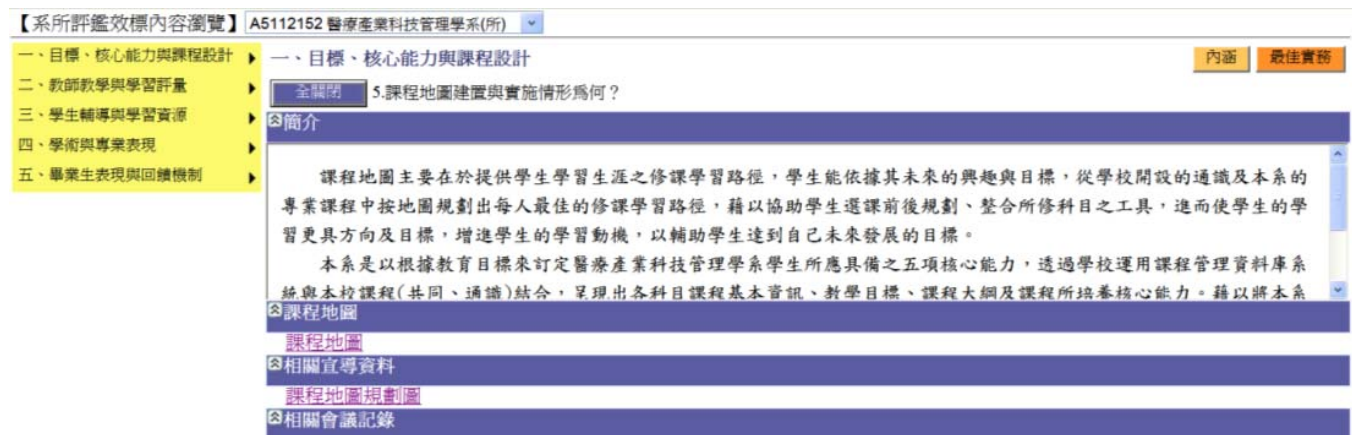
【系所評鑑效標內容瀏覽】 A5112152 醫療產業科技管理學系(所)

一、目標、核心能力與課程設計
二、教師教學與學習評量
三、學生輔導與學習資源
四、學術與專業表現
五、畢業生表現與回饋機制

一、目標、核心能力與課程設計

內涵 最佳實務

全關閉 5.課程地圖建置與實施情形為何？

簡介

課程地圖主要在於提供學生學習生涯之修課學習路徑，學生能依據其未來的興趣與目標，從學校開設的通識及本系的專業課程中按地圖規劃出每人最佳的修課學習路徑，藉以協助學生選課前後規劃、整合所修科目之工具，進而使學生的學習更具方向及目標，增進學生的學習動機，以輔助學生達到自己未來發展的目標。

本系是以根據教育目標來訂定醫療產業科技管理學系學生所應具備之五項核心能力，透過學校運用課程管理資料庫系統與本校課程(共同、通識)結合，呈現出各科目課程基本資訊、教學目標、課程大綱及課程所培養核心能力。藉以將本系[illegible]

課程地圖

課程地圖

相關宣導資料

課程地圖規劃圖

相關會議記錄